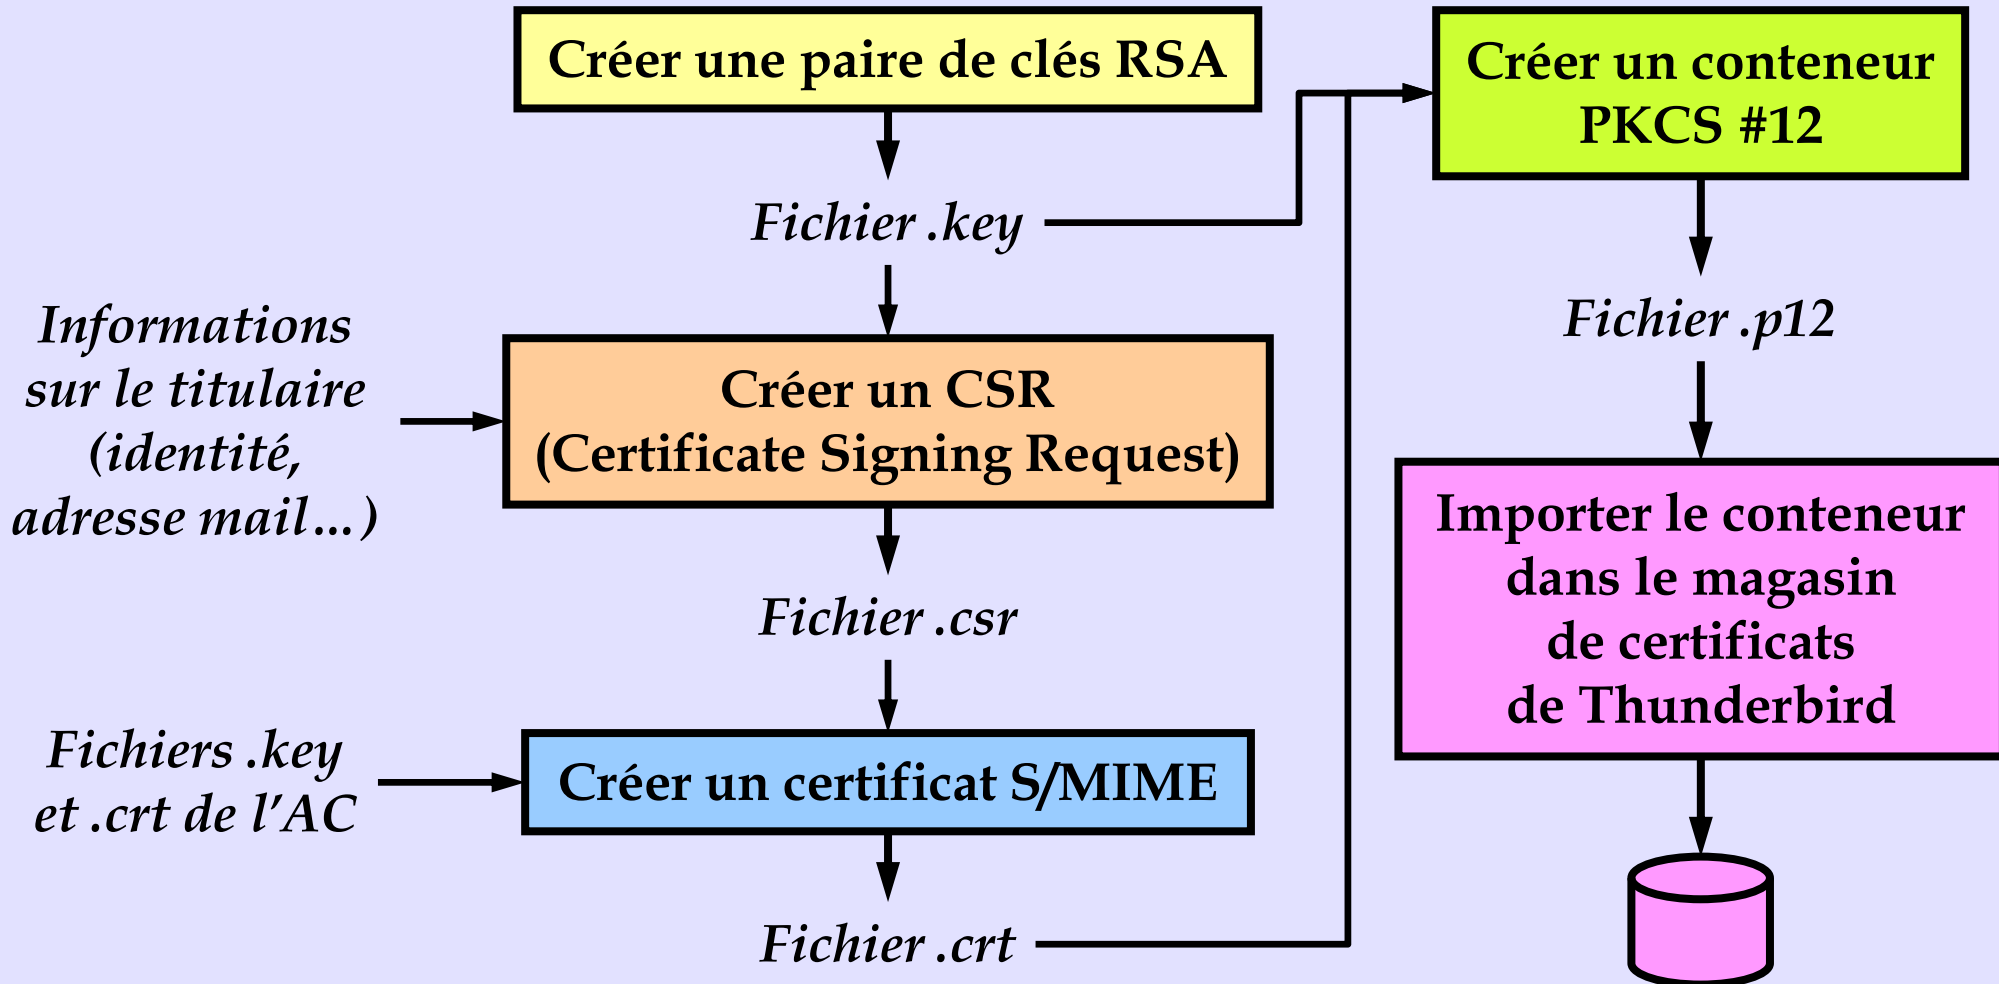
Créer une paire de clés RSA

Fichier .key

Informations sur le titulaire (identité, adresse mail…)

Créer un CSR (Certificate Signing Request)

Fichier .csr

Fichiers .key et .crt de l'AC

Créer un certificat S/MIME

Fichier .crt

Créer un conteneur PKCS #12

Fichier .p12

Importer le conteneur dans le magasin de certificats de Thunderbird